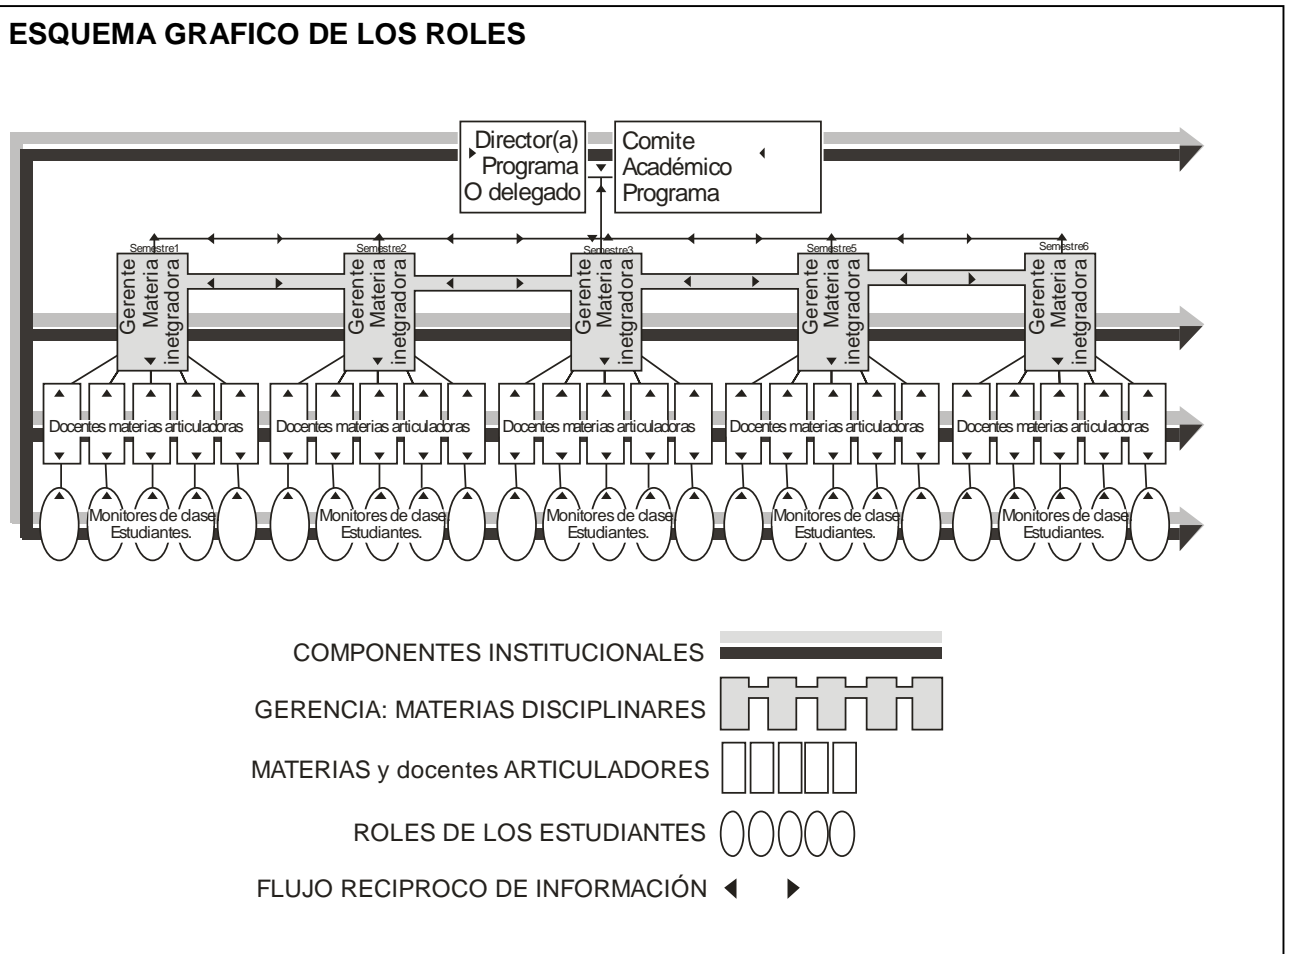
ESQUEMA GRAFICO DE LOS ROLES

Director(a) Programa O delegado

Comite Académico Programa

Semestre1
Gerente Materia inetgradora

Semestre2
Gerente Materia inetgradora

Semestre3
Gerente Materia inetgradora

Semestre5
Gerente Materia inetgradora

Semestre6
Gerente Materia inetgradora

Docentes materias articuladoras

Docentes materias articuladoras

Docentes materias articuladoras

Docentes materias articuladoras

Docentes materias articuladoras

Monitores de clase. Estudiantes.

Monitores de clase. Estudiantes.

Monitores de clase. Estudiantes.

Monitores de clase. Estudiantes.

Monitores de clase. Estudiantes.

COMPONENTES INSTITUCIONALES

GERENCIA: MATERIAS DISCIPLINARES

MATERIAS y docentes ARTICULADORES

ROLES DE LOS ESTUDIANTES

FLUJO RECIPROCO DE INFORMACIÓN